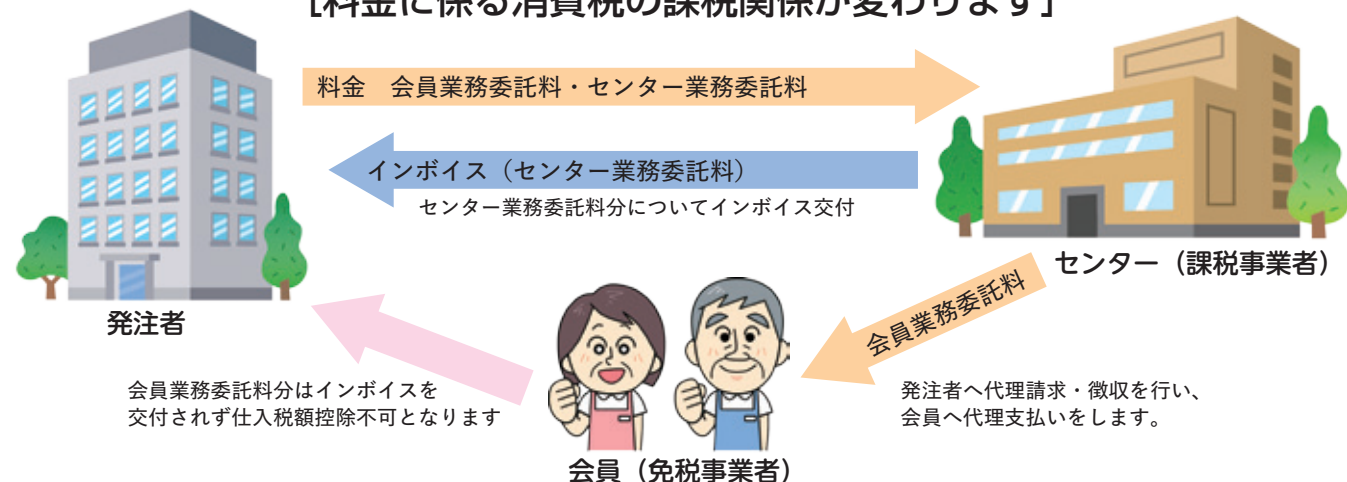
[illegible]

料金　会員業務委託料・センター業務委託料

インボイス（センター業務委託料）

センター業務委託料分についてインボイス交付

センター（課税事業者）

発注者

会員業務委託料

会員業務委託料分はインボイスを交付されず仕入税額控除不可となります

発注者へ代理請求・徴収を行い、会員へ代理支払いをします。

会員（免税事業者）